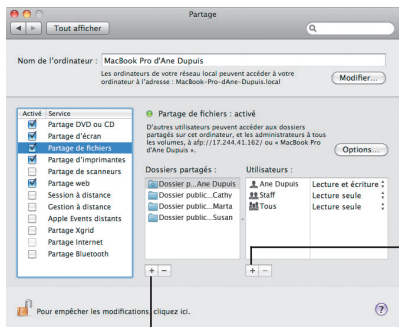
Partage

Tout afficher

Nom de l'ordinateur : MacBook Pro d'Ane Dupuis

Les ordinateurs de votre réseau local peuvent accéder à votre ordinateur à l'adresse : MacBook-Pro-dAne-Dupuis.local

Modifier...

| Activé | Service |
|---|---|
| ☑ | Partage DVD ou CD |
| ☑ | Partage d'écran |
| ☑ | Partage de fichiers |
| ☑ | Partage d'imprimantes |
| ☐ | Partage de scanneurs |
| ☑ | Partage web |
| ☐ | Session à distance |
| ☐ | Gestion à distance |
| ☐ | Apple Events distants |
| ☐ | Partage Xgrid |
| ☐ | Partage Internet |
| ☐ | Partage Bluetooth |

Partage de fichiers : activé

D'autres utilisateurs peuvent accéder aux dossiers partagés sur cet ordinateur, et les administrateurs à tous les volumes, à afp://17.244.41.162/ ou « MacBook Pro d'Ane Dupuis ».

Options...

Dossiers partagés :
Dossier p...Ane Dupuis
Dossier public...Cathy
Dossier public...Marta
Dossier public...Susan

Utilisateurs :
| | |
|---|---|
| Ane Dupuis | Lecture et écriture |
| Staff | Lecture seule |
| Tous | Lecture seule |

+ −

+ −

Pour empêcher les modifications, cliquez ici.

?